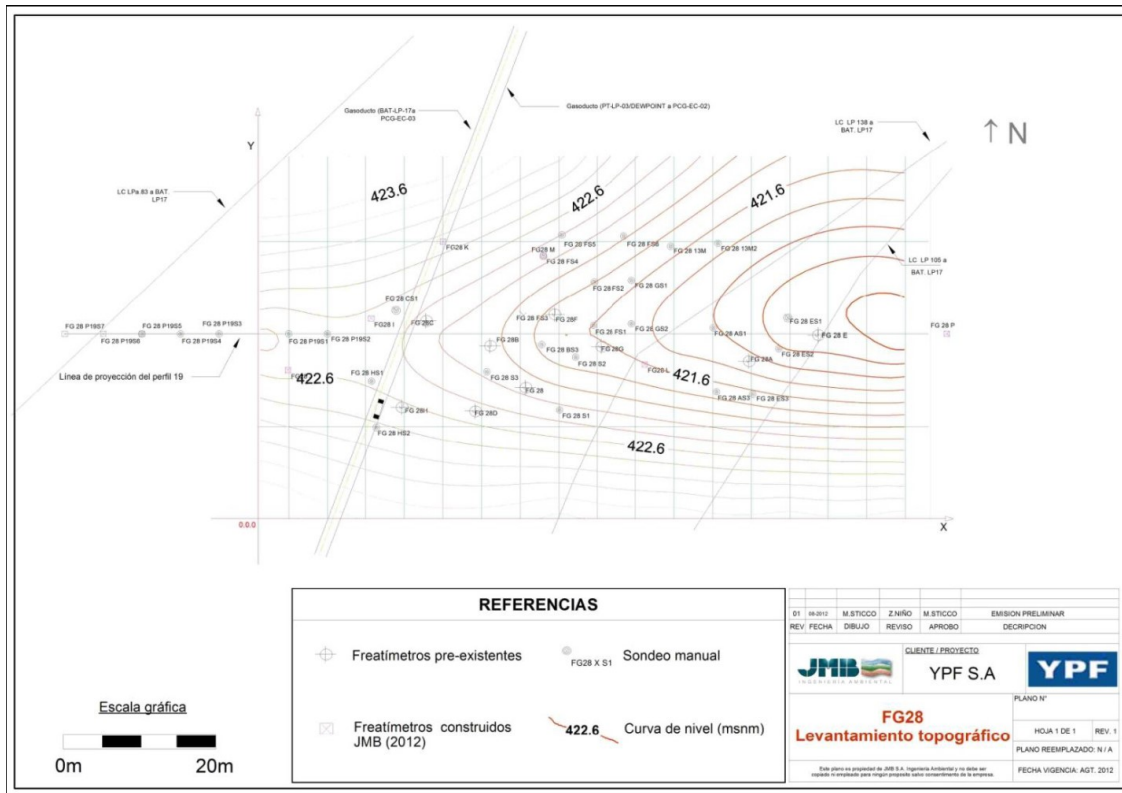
Gasoducto (BAT-LP-17a PCG-EC-03

Gasoducto (PT-LP-03/DEWPOINT a PCG-EC-02)

LC LP 138 a BAT. LP17

↑N

Y

LC LPa 83 a BAT. LP17

423.6

422.6

421.6

FG28 K

FG 28 M

FG 28 FS5

FG 28 FS6

FG 28 13M

FG 28 13M2

LC LP 105 a BAT. LP17

FG 28 FS4

FG 28 FS2

FG 28 GS1

FG 28 CS1

FG 28 FS3

FG 28F

FG 28 ES1

FG 28 P19S7

FG 28 P19S6

FG 28 P19S5

FG 28 P19S4

FG 28 P19S3

FG28 I

FG 28C

FG 28 FS1

FG 28 GS2

FG 28 AS1

FG 28 E

FG 28 P

FG 28 P19S1

FG 28 P19S2

FG 28B

FG 28 BS3

FG 28G

FG 28 ES2

FG 28 S2

FG28A

Línea de proyección del perfil 19

422.6

FG 28 HS1

FG 28 S3

FG28 L

421.6

FG 28

FG 28 AS3

FG 28 ES3

FG 28H

FG 28D

FG 28 S1

FG 28 HS2

422.6

0.0.0

X

REFERENCIAS

Freatímetros pre-existentes

FG28 X S1

Sondeo manual

Freatímetros construidos JMB (2012)

422.6

Curva de nivel (msnm)

Escala gráfica

0m

20m

| 01 | 08-2012 | M.STICCO | Z.NIÑO | M.STICCO | EMISION PRELIMINAR |
|---|---|---|---|---|---|
| REV | FECHA | DIBUJO | REVISO | APROBO | DECRIPCION |

CLIENTE / PROYECTO

JMB INGENIERIA AMBIENTAL

YPF S.A

YPF

PLANO N°

FG28
Levantamiento topográfico

HOJA 1 DE 1

REV. 1

PLANO REEMPLAZADO: N / A

Este plano es propiedad de JMB S.A. Ingeniería Ambiental y no debe ser copiado ni empleado para ningún propósito salvo consentimiento de la empresa.

FECHA VIGENCIA: AGT. 2012